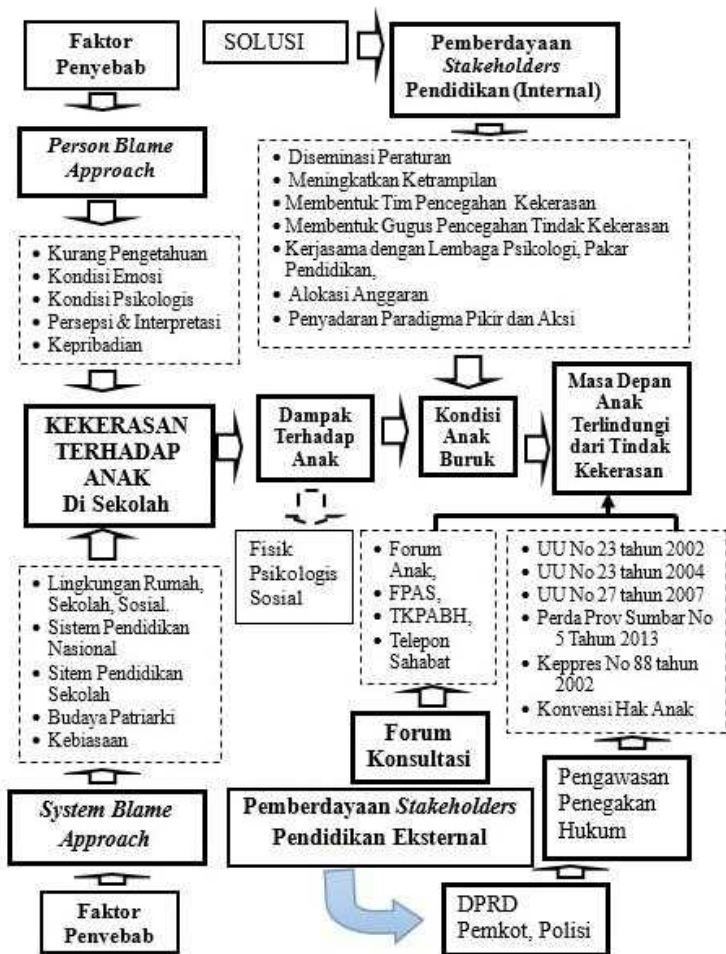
Faktor Penyebab

SOLUSI

Pemberdayaan *Stakeholders* Pendidikan (Internal)

*Person Blame Approach*

- Diseminasi Peraturan
- Meningkatkan Ketrampilan
- Membentuk Tim Pencegahan Kekerasan
- Membentuk Gugus Pencegahan Tindak Kekerasan
- Kerjasama dengan Lembaga Psikologi, Pakar Pendidikan,
- Alokasi Anggaran
- Penyadaran Paradigma Pikir dan Aksi

- Kurang Pengetahuan
- Kondisi Emosi
- Kondisi Psikologis
- Persepsi & Interpretasi
- Kepribadian

KEKERASAN TERHADAP ANAK Di Sekolah

Dampak Terhadap Anak

Kondisi Anak Buruk

Masa Depan Anak Terlindungi dari Tindak Kekerasan

Fisik
Psikologis
Sosial

- Forum Anak,
- FPAS,
- TKPABH,
- Telepon Sahabat

- UU No 23 tahun 2002
- UU No 23 tahun 2004
- UU No 27 tahun 2007
- Perda Prov Sumbar No 5 Tahun 2013
- Keppres No 88 tahun 2002
- Konvensi Hak Anak

- Lingkungan Rumah, Sekolah, Sosial.
- Sistem Pendidikan Nasional
- Sitem Pendidikan Sekolah
- Budaya Patriarki
- Kebiasaan

Forum Konsultasi

Pengawasan Penegakan Hukum

*System Blame Approach*

Pemberdayaan *Stakeholders* Pendidikan Eksternal

Faktor Penyebab

DPRD
Pemkot, Polisi